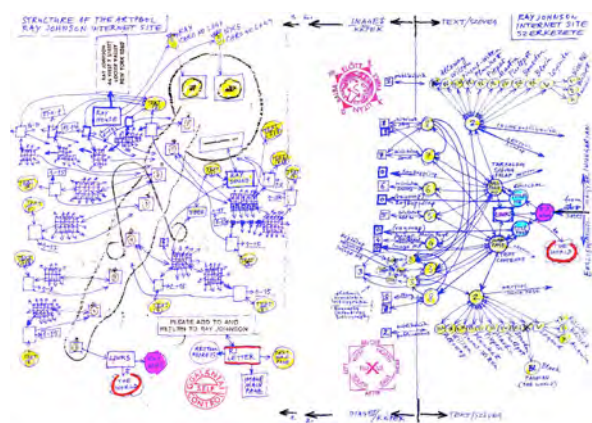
STRUCTURE OF THE ARTPOOL RAY JOHNSON INTERNET SITE

RAY JOHNSON INTERNET SITE STRUKTURE

IMAGES KÉPEK

TEXT/SZÖVEG

RAY JOHNSON

PLEASE ADD TO AND RETURN TO RAY JOHNSON

LINKS

LETTER

KORRESPONDENCE ART CONTACT

TEXT/SZÖVEG

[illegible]